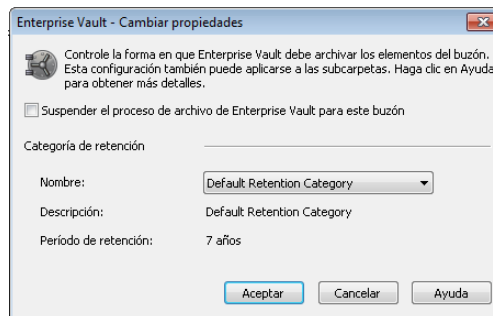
Enterprise Vault - Cambiar propiedades

Controle la forma en que Enterprise Vault debe archivar los elementos del buzón. Esta configuración también puede aplicarse a las subcarpetas. Haga clic en Ayuda para obtener más detalles.

Suspender el proceso de archivo de Enterprise Vault para este buzón

Categoría de retención

Nombre: Default Retention Category

Descripción: Default Retention Category

Período de retención: 7 años

Aceptar Cancelar Ayuda